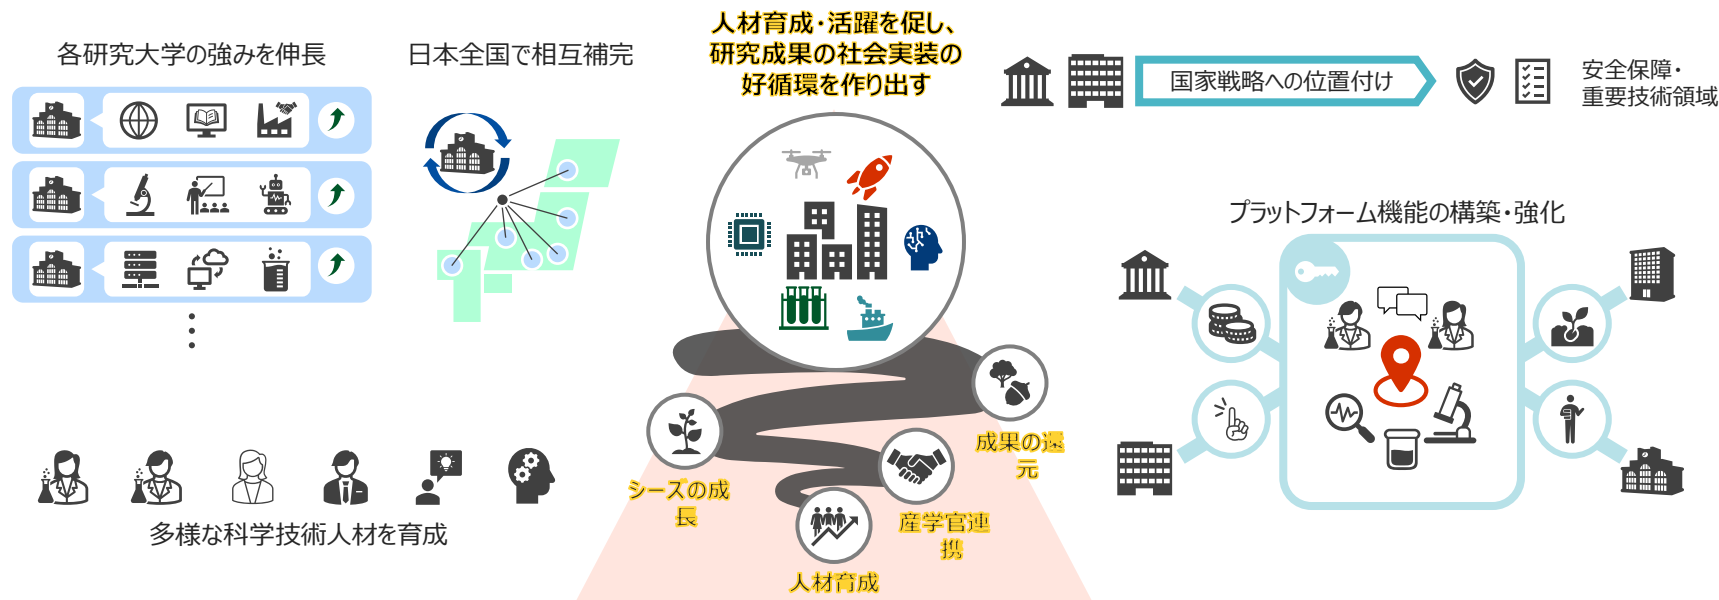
各研究大学の強みを伸長

日本全国で相互補完

人材育成・活躍を促し、研究成果の社会実装の好循環を作り出す

国家戦略への位置付け

安全保障・重要技術領域

プラットフォーム機能の構築・強化

多様な科学技術人材を育成

シーズの成長

成果の還元

産学官連携

人材育成